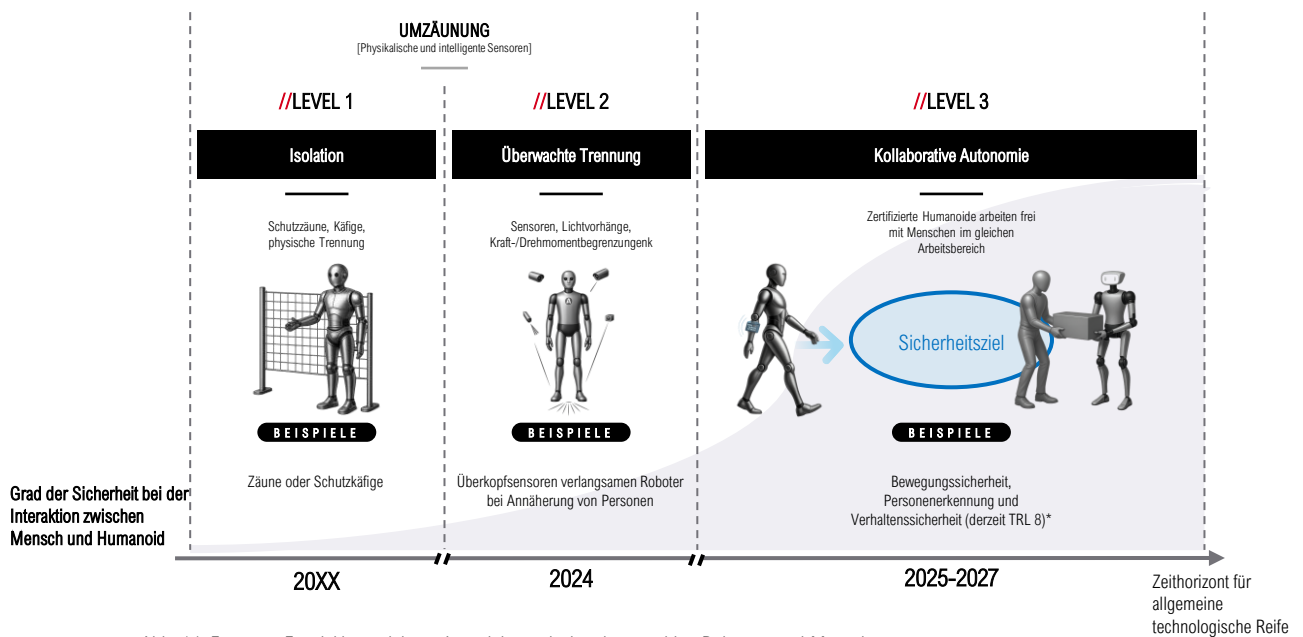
UMZÄUNUNG
[Physikalische und intelligente Sensoren]

//LEVEL 1

Isolation

Schutzzäune, Käfige, physische Trennung

BEISPIELE

Zäune oder Schutzkäfige

//LEVEL 2

Überwachte Trennung

Sensoren, Lichtvorhänge, Kraft-/Drehmomentbegrenzungenk

BEISPIELE

Überkopfsensoren verlangsamen Roboter bei Annäherung von Personen

//LEVEL 3

Kollaborative Autonomie

Zertifizierte Humanoide arbeiten frei mit Menschen im gleichen Arbeitsbereich

Sicherheitsziel

BEISPIELE

Bewegungssicherheit, Personenerkennung und Verhaltenssicherheit (derzeit TRL 8)*

Grad der Sicherheit bei der Interaktion zwischen Mensch und Humanoid

20XX

2024

2025-2027

Zeithorizont für allgemeine technologische Reife